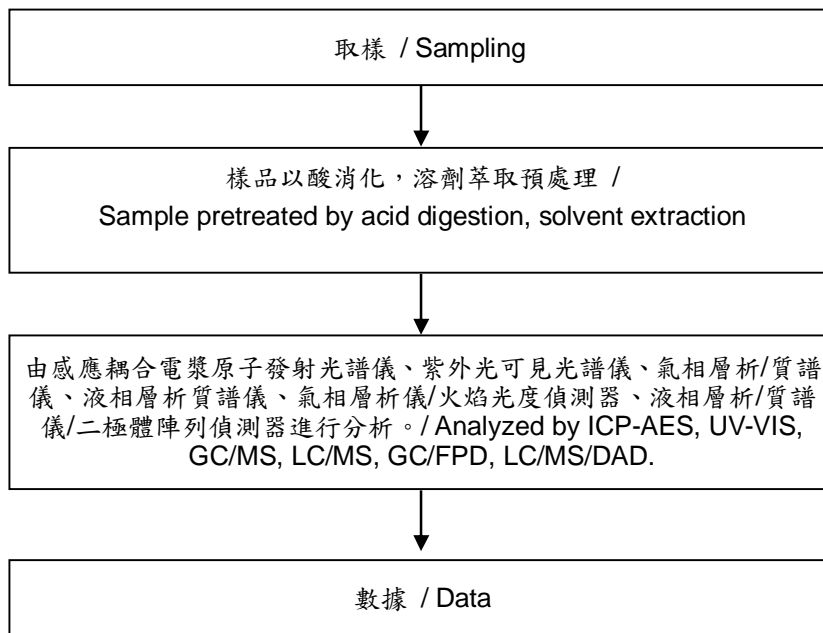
取樣 / Sampling

樣品以酸消化，溶劑萃取預處理 /
Sample pretreated by acid digestion, solvent extraction

由感應耦合電漿原子發射光譜儀、紫外光可見光譜儀、氣相層析/質譜儀、液相層析質譜儀、氣相層析儀/火焰光度偵測器、液相層析/質譜儀/二極體陣列偵測器進行分析。/ Analyzed by ICP-AES, UV-VIS, GC/MS, LC/MS, GC/FPD, LC/MS/DAD.

數據 / Data